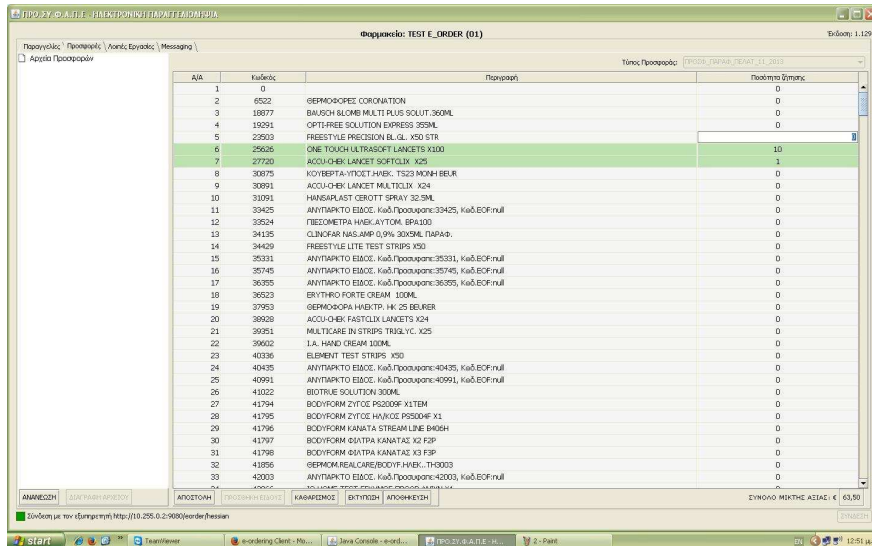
ΠΡΟ.ΣΥ.Φ.Α.Π.Ε. - ΗΛΕΚΤΡΟΝΙΚΗ ΠΑΡΑΓΓΕΛΙΟΔΟΣΙΑ

Φαρμακείο: TEST E_ORDER (01)

Έκδοση: 1.129

Παραγγελίες | Προσφορές | Λοιπές Εργασίες | Messaging

Αρχεία Προσφορών

Τύπος Προσφοράς: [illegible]

| Α/Α | Κωδικός | Περιγραφή | Ποσότητα ζήτησης |
|---|---|---|---|
| 1 | 0 | | 0 |
| 2 | 6522 | ΘΕΡΜΟΦΟΡΕΣ CORONATION | 0 |
| 3 | 18877 | BAUSCH &LOMB MULTI PLUS SOLUT.360ML | 0 |
| 4 | 19291 | OPTI-FREE SOLUTION EXPRESS 355ML | 0 |
| 5 | 23503 | FREESTYLE PRECISION BL.GL. X50 STR | |
| 6 | 25626 | ONE TOUCH ULTRASOFT LANCETS X100 | 10 |
| 7 | 27720 | ACCU-CHEK LANCET SOFTCLIX X25 | 1 |
| 8 | 30875 | ΚΟΥΒΕΡΤΑ-ΥΠΟΣΤ.ΗΛΕΚ. TS23 ΜΟΝΗ BEUR | 0 |
| 9 | 30891 | ACCU-CHEK LANCET MULTICLIX X24 | 0 |
| 10 | 31091 | HANSAPLAST CEROTT SPRAY 32.5ML | 0 |
| 11 | 33425 | ΑΝΥΠΑΡΚΤΟ ΕΙΔΟΣ. Κωδ.Προσφοράς:33425, Κωδ.EOF:null | 0 |
| 12 | 33524 | ΠΙΕΣΟΜΕΤΡΑ ΗΛΕΚ.ΑΥΤΟΜ. BPA100 | 0 |
| 13 | 34135 | CLINOFAR NAS.AMP 0,9% 30X5ML ΠΑΡΑΦ. | 0 |
| 14 | 34429 | FREESTYLE LITE TEST STRIPS X50 | 0 |
| 15 | 35331 | ΑΝΥΠΑΡΚΤΟ ΕΙΔΟΣ. Κωδ.Προσφοράς:35331, Κωδ.EOF:null | 0 |
| 16 | 35745 | ΑΝΥΠΑΡΚΤΟ ΕΙΔΟΣ. Κωδ.Προσφοράς:35745, Κωδ.EOF:null | 0 |
| 17 | 36355 | ΑΝΥΠΑΡΚΤΟ ΕΙΔΟΣ. Κωδ.Προσφοράς:36355, Κωδ.EOF:null | 0 |
| 18 | 36523 | ERYTHRO FORTE CREAM 100ML | 0 |
| 19 | 37953 | ΘΕΡΜΟΦΟΡΑ ΗΛΕΚΤΡ. HK 25 BEURER | 0 |
| 20 | 38928 | ACCU-CHEK FASTCLIX LANCETS X24 | 0 |
| 21 | 39351 | MULTICARE IN STRIPS TRIGLYC. X25 | 0 |
| 22 | 39602 | I.A. HAND CREAM 100ML | 0 |
| 23 | 40336 | ELEMENT TEST STRIPS X50 | 0 |
| 24 | 40435 | ΑΝΥΠΑΡΚΤΟ ΕΙΔΟΣ. Κωδ.Προσφοράς:40435, Κωδ.EOF:null | 0 |
| 25 | 40991 | ΑΝΥΠΑΡΚΤΟ ΕΙΔΟΣ. Κωδ.Προσφοράς:40991, Κωδ.EOF:null | 0 |
| 26 | 41022 | BIOTRUE SOLUTION 300ML | 0 |
| 27 | 41794 | BODYFORM ΖΥΓΟΣ PS2009F X1TEM | 0 |
| 28 | 41795 | BODYFORM ΖΥΓΟΣ ΗΛ/ΚΟΣ PS5004F X1 | 0 |
| 29 | 41796 | BODYFORM ΚΑΝΑΤΑ STREAM LINE B406H | 0 |
| 30 | 41797 | BODYFORM ΦΙΛΤΡΑ ΚΑΝΑΤΑΣ X2 F2P | 0 |
| 31 | 41798 | BODYFORM ΦΙΛΤΡΑ ΚΑΝΑΤΑΣ X3 F3P | 0 |
| 32 | 41856 | ΘΕΡΜΟΜ.REALCARE/BODYF.ΗΛΕΚ...TH3003 | 0 |
| 33 | 42003 | ΑΝΥΠΑΡΚΤΟ ΕΙΔΟΣ. Κωδ.Προσφοράς:42003, Κωδ.EOF:null | 0 |

ΑΝΑΝΕΩΣΗ | ΔΙΑΓΡΑΦΗ ΑΡΧΕΙΟΥ | ΑΠΟΣΤΟΛΗ | ΠΡΟΣΘΗΚΗ ΕΙΔΟΥΣ | ΚΑΘΑΡΙΣΜΟΣ | ΕΚΤΥΠΩΣΗ | ΑΠΟΘΗΚΕΥΣΗ

ΣΥΝΟΛΟ ΜΙΚΤΗΣ ΑΞΙΑΣ: € 63,50

Σύνδεση με τον εξυπηρετητή http://10.255.0.2:9080/eorder/hessian

ΣΥΝΔΕΣΗ

start | TeamViewer | e-ordering Client - Mo... | Java Console - e-ord... | ΠΡΟ.ΣΥ.Φ.Α.Π.Ε - Η... | 2 - Paint | EN | 12:51 μ.μ.